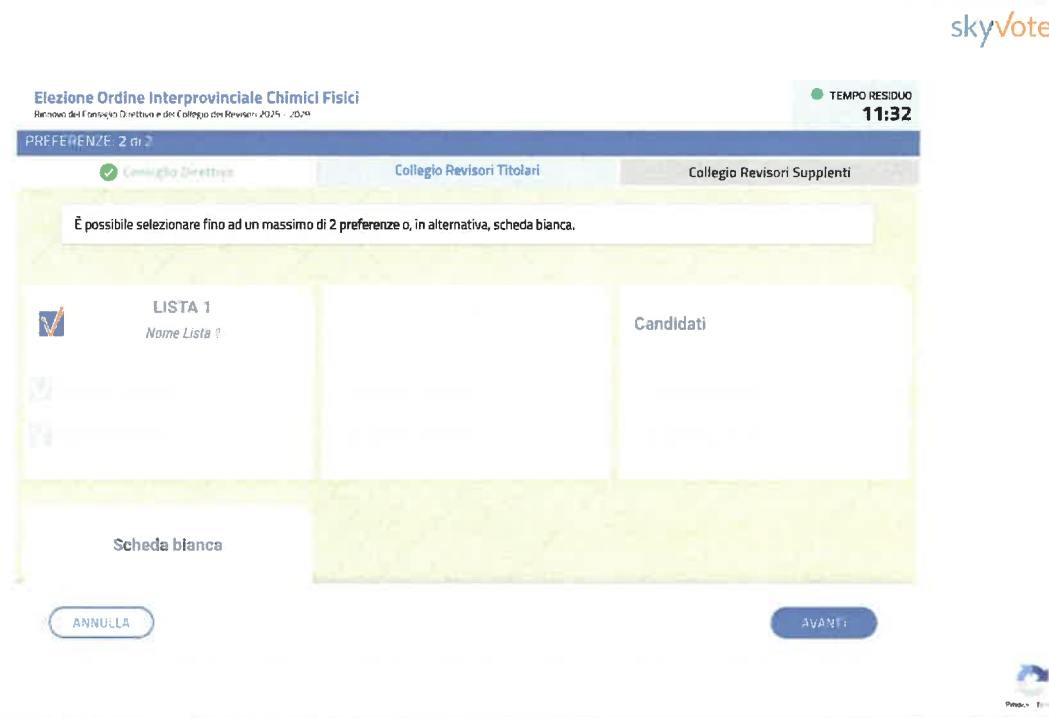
skyvote

Elezione Ordine Interprovinciale Chimici Fisici
Rinnovo del Consiglio Direttivo e del Collegio dei Revisori 2025 - 2029

TEMPO RESIDUO
11:32

PREFERENZE: 2 di 2

Consiglio Direttivo | Collegio Revisori Titolari | Collegio Revisori Supplenti

È possibile selezionare fino ad un massimo di 2 preferenze o, in alternativa, scheda bianca.

LISTA 1
Nome Lista 1

Candidati

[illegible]

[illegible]

Scheda bianca

ANNULLA

AVANTI

Privacy - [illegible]